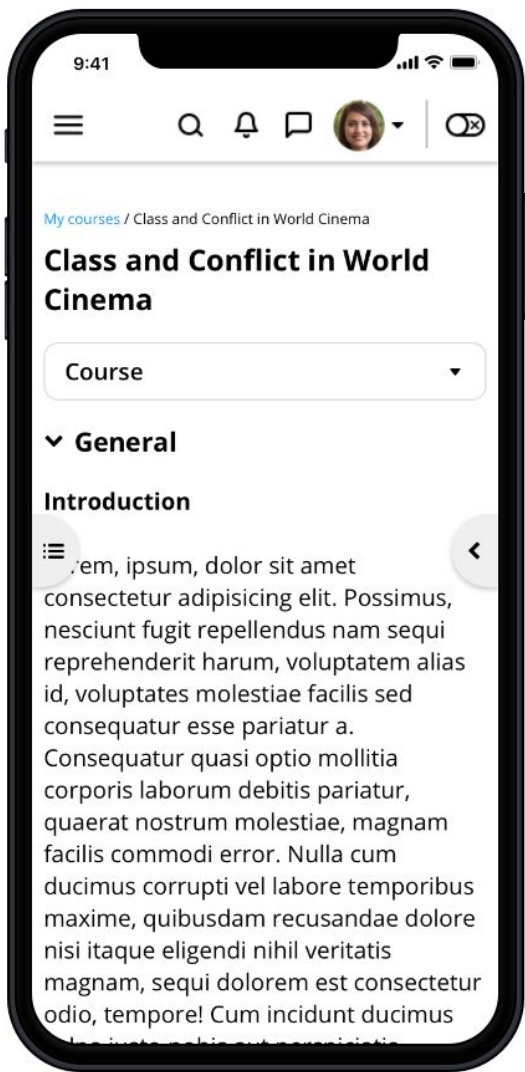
9:41

My courses / Class and Conflict in World Cinema

Class and Conflict in World Cinema

Course

General

Introduction

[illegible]em, ipsum, dolor sit amet consectetur adipisicing elit. Possimus, nesciunt fugit repellendus nam sequi reprehenderit harum, voluptatem alias id, voluptates molestiae facilis sed consequatur esse pariatur a. Consequatur quasi optio mollitia corporis laborum debitis pariatur, quaerat nostrum molestiae, magnam facilis commodi error. Nulla cum ducimus corrupti vel labore temporibus maxime, quibusdam recusandae dolore nisi itaque eligendi nihil veritatis magnam, sequi dolorem est consectetur odio, tempore! Cum incidunt ducimus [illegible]